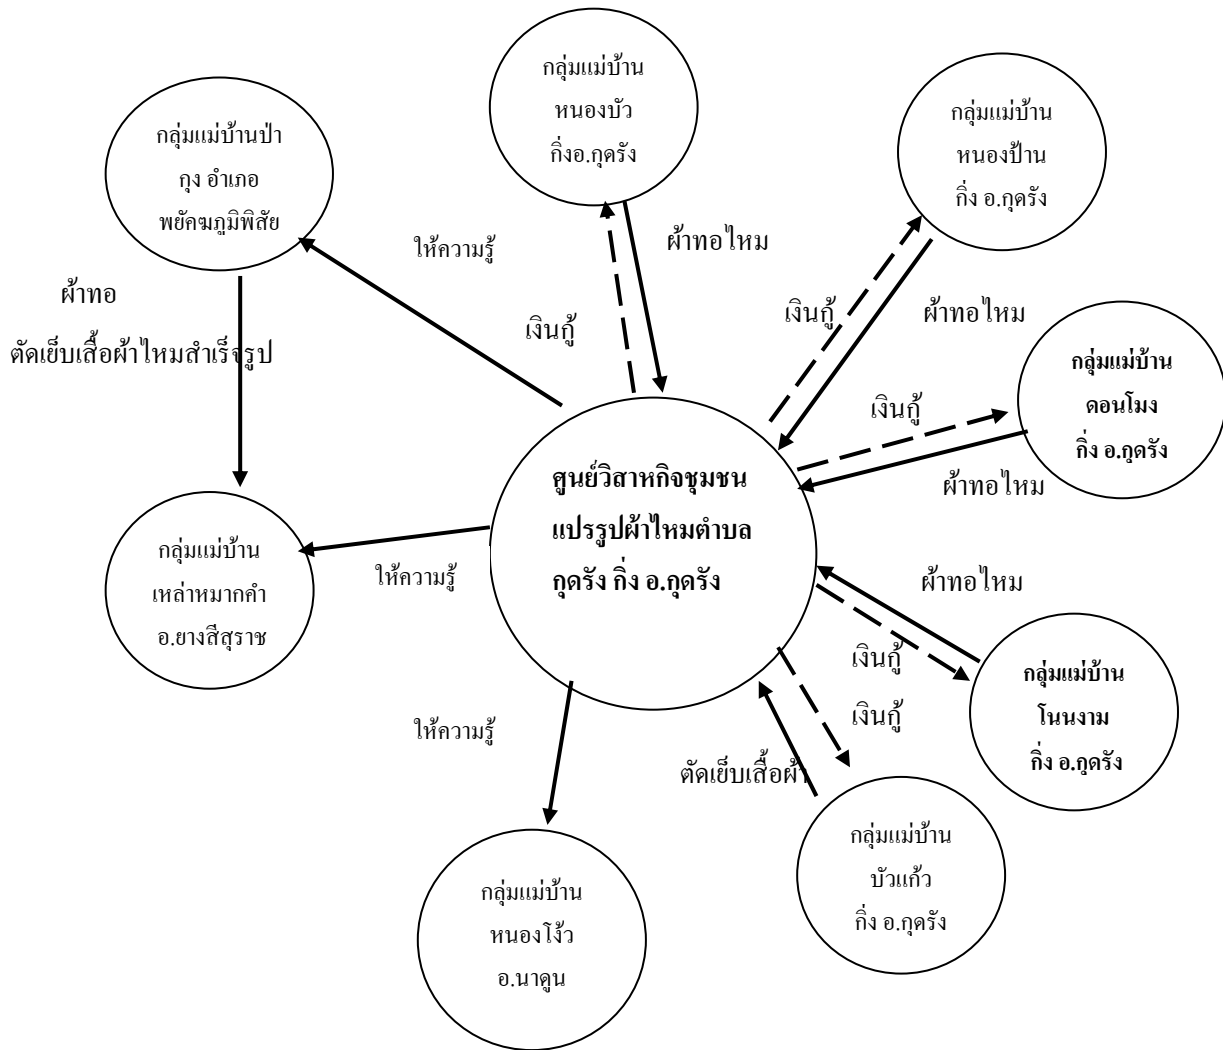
กลุ่มแม่บ้าน หนองบัว กิ่งอ.กุดรัง

กลุ่มแม่บ้านป่ากุง อำเภอ พยัคฆภูมิพิสัย

กลุ่มแม่บ้าน หนองป้าน กิ่ง อ.กุดรัง

ผ้าทอไหม

ให้ความรู้

เงินกู้

ผ้าทอ

ตัดเย็บเสื้อผ้าไหมสำเร็จรูป

เงินกู้

ผ้าทอไหม

กลุ่มแม่บ้าน ดอนโมง กิ่ง อ.กุดรัง

เงินกู้

ผ้าทอไหม

ศูนย์วิสาหกิจชุมชน แปรรูปผ้าไหมตำบล กุดรัง กิ่ง อ.กุดรัง

กลุ่มแม่บ้าน เหล่าหมากคำ อ.ยางสีสุราช

ให้ความรู้

ผ้าทอไหม

เงินกู้

กลุ่มแม่บ้าน โนนงาม กิ่ง อ.กุดรัง

ให้ความรู้

เงินกู้

ตัดเย็บเสื้อผ้า

กลุ่มแม่บ้าน บัวแก้ว กิ่ง อ.กุดรัง

กลุ่มแม่บ้าน หนองโจ้ว อ.นาดูน